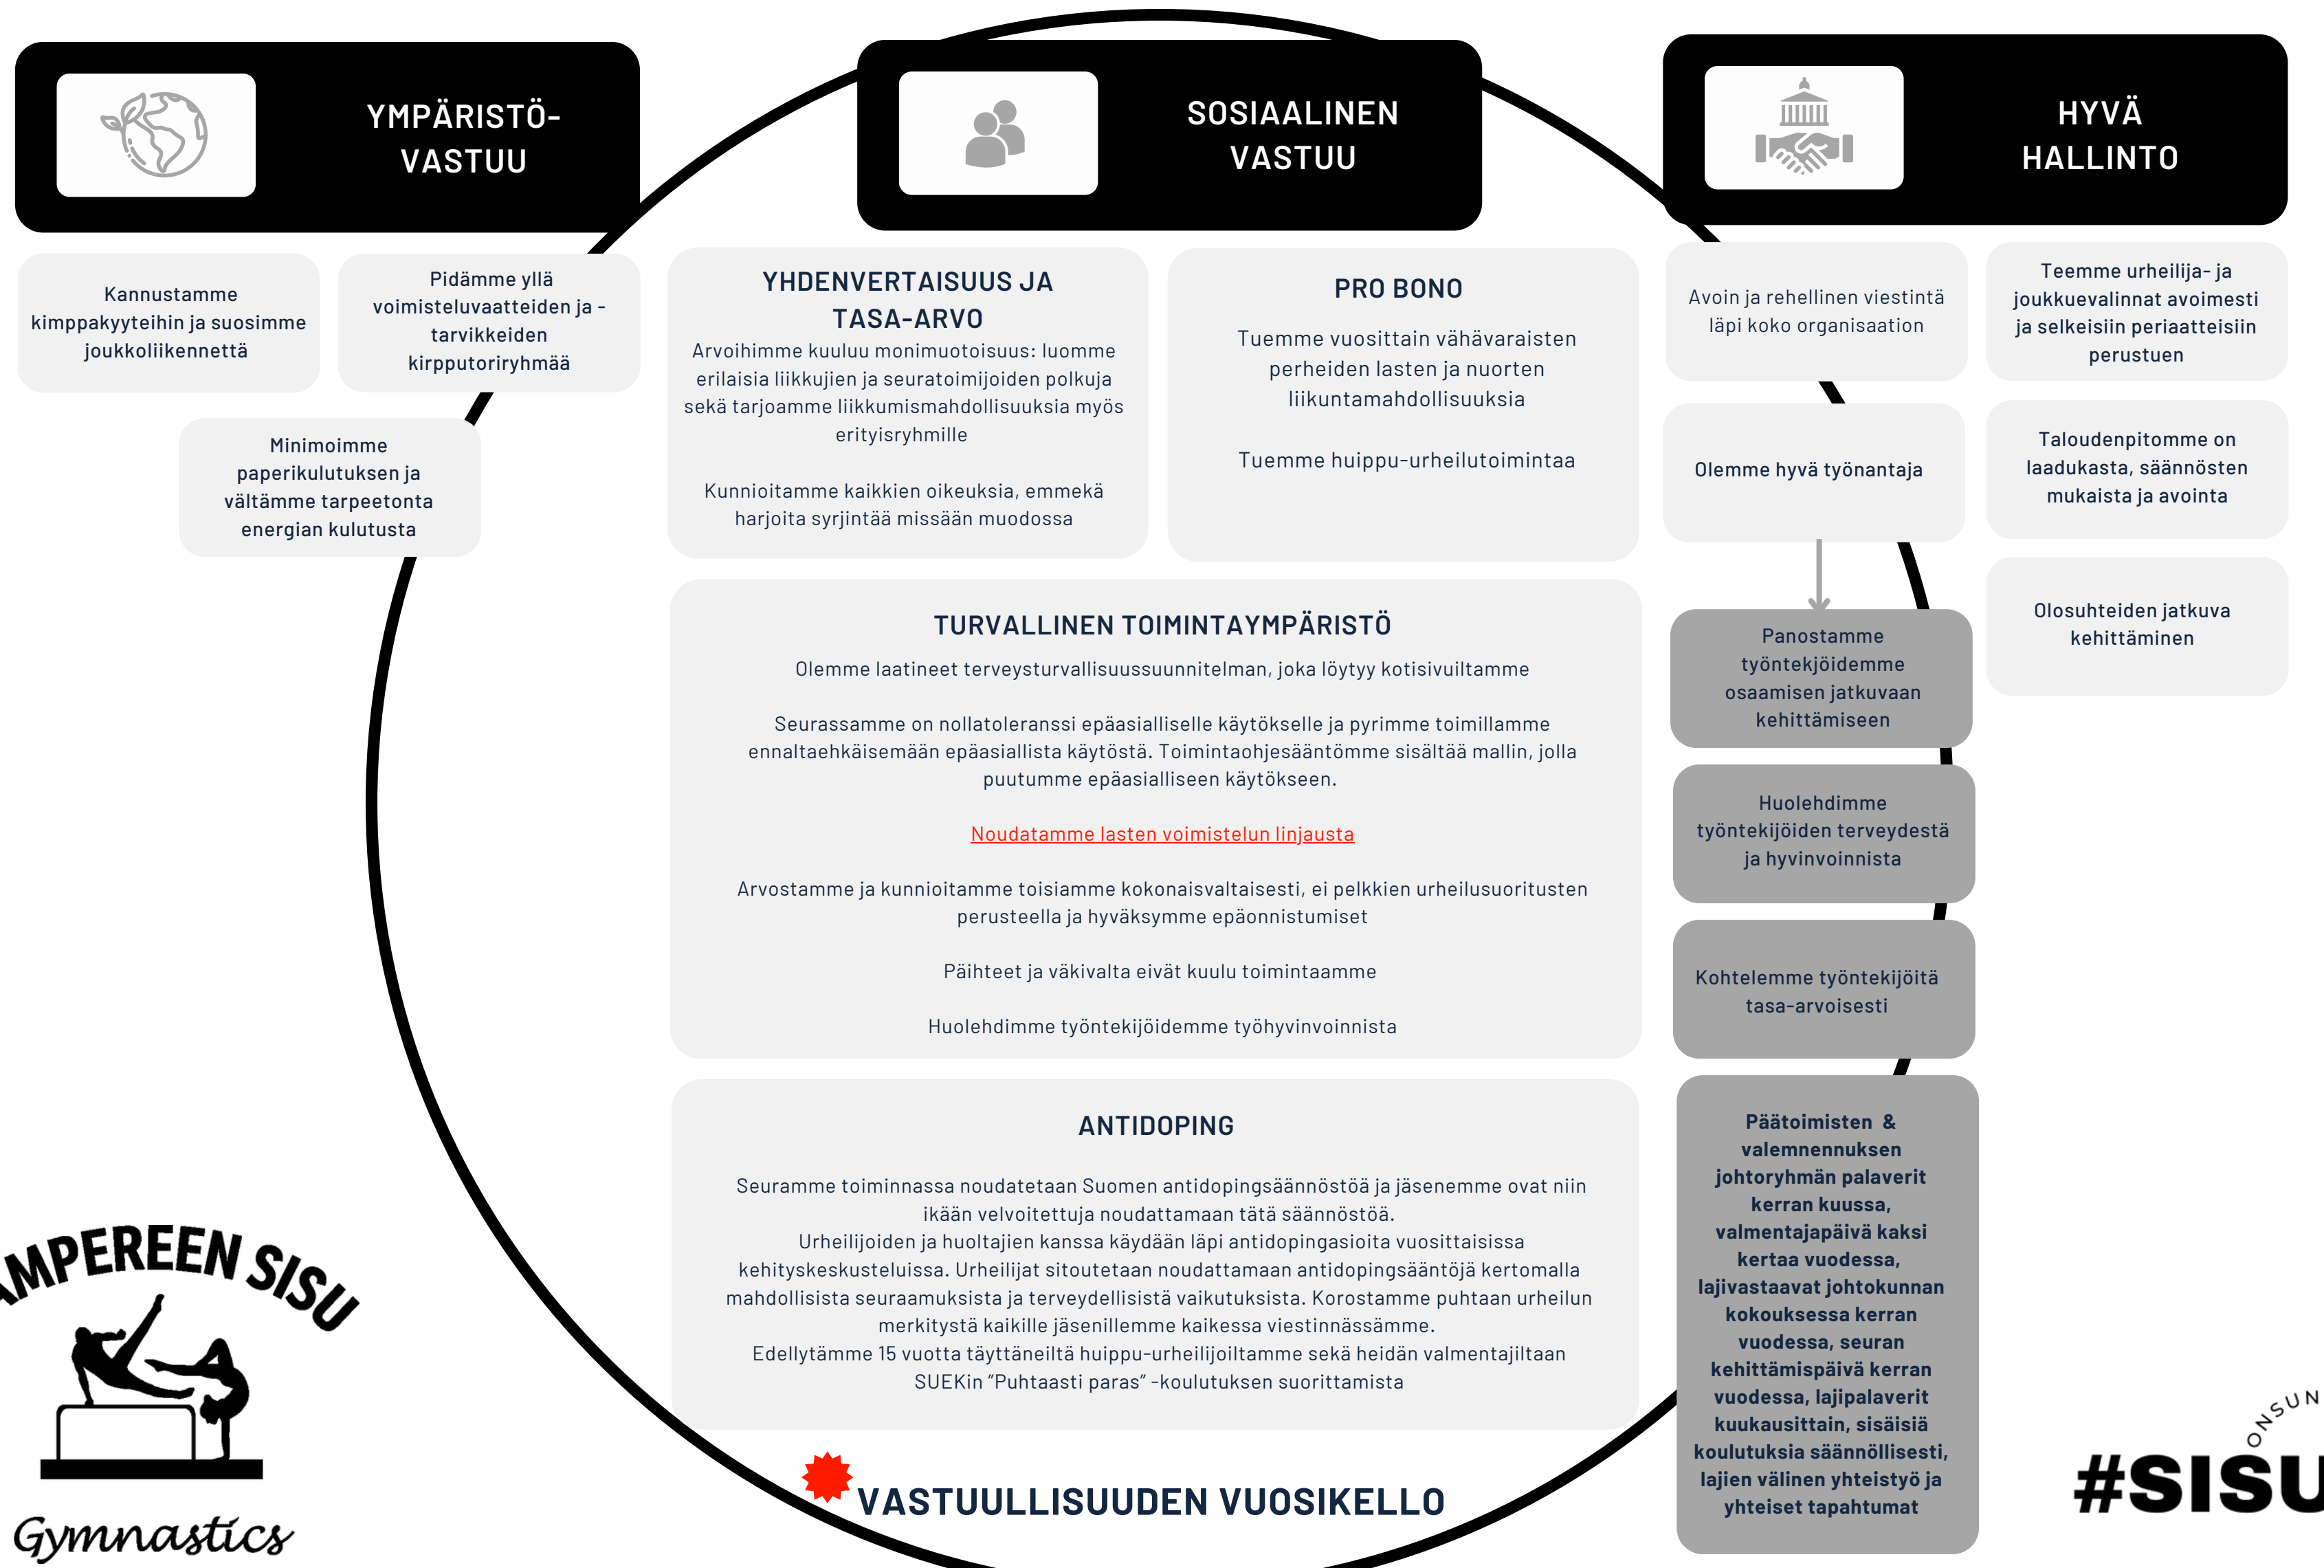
YMPÄRISTÖ-VASTUU

SOSIAALINEN VASTUU

HYVÄ HALLINTO

Kannustamme kimppakyyteihin ja suosimme joukkoliikennettä

Pidämme yllä voimisteluvaatteiden ja -tarvikkeiden kirpputoriryhmää

Minimoimme paperikulutuksen ja vältämme tarpeetonta energian kulutusta

YHDENVERTAISUUS JA TASA-ARVO

Arvoihimme kuuluu monimuotoisuus: luomme erilaisia liikkujien ja seuratoimijoiden polkuja sekä tarjoamme liikkumismahdollisuuksia myös erityisryhmille

Kunnioitamme kaikkien oikeuksia, emmekä harjoita syrjintää missään muodossa

PRO BONO

Tuemme vuosittain vähävaraisten perheiden lasten ja nuorten liikuntamahdollisuuksia

Tuemme huippu-urheilutoimintaa

Avoin ja rehellinen viestintä läpi koko organisaation

Teemme urheilija- ja joukkuevalinnat avoimesti ja selkeisiin periaatteisiin perustuen

Olemme hyvä työnantaja

Taloudenpitomme on laadukasta, säännösten mukaista ja avointa

Olosuhteiden jatkuva kehittäminen

Panostamme työntekjöidemme osaamisen jatkuvaan kehittämiseen

Huolehdimme työntekijöiden terveydestä ja hyvinvoinnista

Kohtelemme työntekijöitä tasa-arvoisesti

Päätoimisten & valemnennuksen johtoryhmän palaverit kerran kuussa, valmentajapäivä kaksi kertaa vuodessa, lajivastaavat johtokunnan kokouksessa kerran vuodessa, seuran kehittämispäivä kerran vuodessa, lajipalaverit kuukausittain, sisäisiä koulutuksia säännöllisesti, lajien välinen yhteistyö ja yhteiset tapahtumat

TURVALLINEN TOIMINTAYMPÄRISTÖ

Olemme laatineet terveysturvallisuussuunnitelman, joka löytyy kotisivuiltamme

Seurassamme on nollatoleranssi epäasialliselle käytökselle ja pyrimme toimillamme ennaltaehkäisemään epäasiallista käytöstä. Toimintaohjesääntömme sisältää mallin, jolla puutumme epäasialliseen käytökseen.

Noudatamme lasten voimistelun linjausta

Arvostamme ja kunnioitamme toisiamme kokonaisvaltaisesti, ei pelkkien urheilusuoritusten perusteella ja hyväksymme epäonnistumiset

Päihteet ja väkivalta eivät kuulu toimintaamme

Huolehdimme työntekijöidemme työhyvinvoinnista

ANTIDOPING

Seuramme toiminnassa noudatetaan Suomen antidopingsäännöstöä ja jäsenemme ovat niin ikään velvoitettuja noudattamaan tätä säännöstöä.
Urheilijoiden ja huoltajien kanssa käydään läpi antidopingasioita vuosittaisissa kehityskeskusteluissa. Urheilijat sitoutetaan noudattamaan antidopingsääntöjä kertomalla mahdollisista seuraamuksista ja terveydellisistä vaikutuksista. Korostamme puhtaan urheilun merkitystä kaikille jäsenillemme kaikessa viestinnässämme.
Edellytämme 15 vuotta täyttäneiltä huippu-urheilijoiltamme sekä heidän valmentajiltaan SUEKin "Puhtaasti paras" -koulutuksen suorittamista

VASTUULLISUUDEN VUOSIKELLO

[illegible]MPEREEN SISU

Gymnastics

ONSUN

#SISU